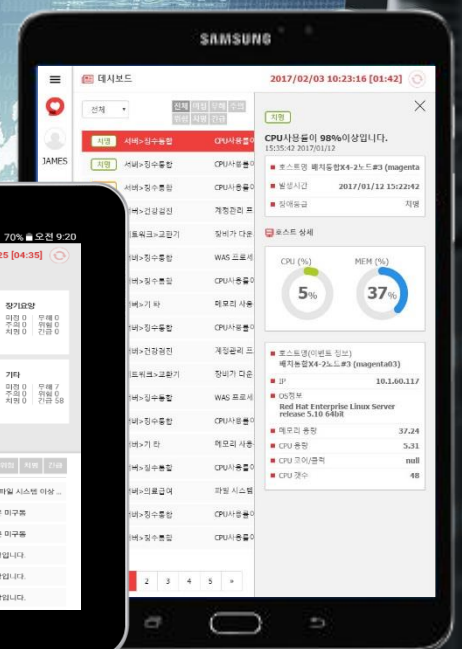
SAMSUNG

대시보드

2017/02/03 10:23:16 [01:42]

JAMES

전체

전체 | 미정 | 무해 | 주의 | 위험 | 치명 | 긴급

| 치명 | 서버>징수통합 | CPU사용률이 |
|---|---|---|
| 치명 | 서버>징수통합 | CPU사용률이 |
| | 서버>징수통합 | CPU사용률이 |
| | 서버>건강검진 | 계정관리 프 |
| | 네트워크>교환기 | 장비가 다운 |
| | 서버>징수통합 | WAS 프로세 |
| | 서버>징수통합 | CPU사용률이 |
| | 서버>기타 | 메모리 사용 |
| | 서버>징수통합 | CPU사용률이 |
| | 서버>건강검진 | 계정관리 프 |
| | 네트워크>교환기 | 장비가 다운 |
| | 서버>징수통합 | WAS 프로세 |
| | 서버>징수통합 | CPU사용률이 |
| | 서버>기타 | 메모리 사용 |
| | 서버>징수통합 | CPU사용률이 |
| | 서버>의료급여 | 파일 시스템 |
| | 서버>징수통합 | CPU사용률이 |
| | 서버>징수통합 | CPU사용률이 |

2 3 4 5 »

치명

CPU사용률이 98%이상입니다.

15:35:42 2017/01/12

호스트명 배치통합X4-2노드#3 (magenta

발생시간 2017/01/12 15:22:42

장애등급 치명

호스트 상세

CPU (%) 5%

MEM (%) 37%

호스트명(이벤트 정보) 배치통합X4-2노드#3 (magenta03)

IP 10.1.60.117

OS정보 Red Hat Enterprise Linux Server release 5.10 64bit

메모리 용량 37.24

CPU 용량 5.31

CPU 코어/물리 null

CPU 갯수 48

70% 오전 9:20

25 [04:35]

장기요양

미정 0 무해 0
주의 0 위험 0
치명 0 긴급 0

기타

미정 0 무해 7
주의 0 위험 0
치명 0 긴급 58

미정 치명 긴급

파일 시스템 이상 ...

미구동

미구동

입니다.

입니다.

입니다.